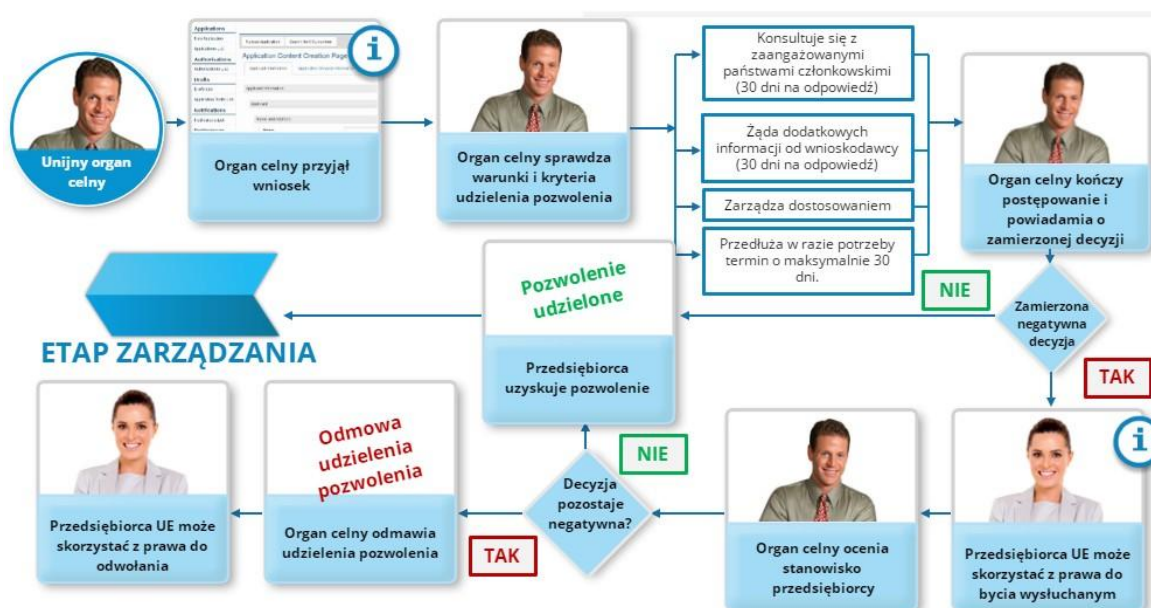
Unijny organ celny

Application Content Creation Page

Organ celny przyjął wniosek

Organ celny sprawdza warunki i kryteria udzielenia pozwolenia

Konsultuje się z zaangażowanymi państwami członkowskimi (30 dni na odpowiedź)

Żąda dodatkowych informacji od wnioskodawcy (30 dni na odpowiedź)

Zarządza dostosowaniem

Przedłuża w razie potrzeby termin o maksymalnie 30 dni.

Organ celny kończy postępowanie i powiadamia o zamierzonej decyzji

ETAP ZARZĄDZANIA

Pozwolenie udzielone

Przedsiębiorca uzyskuje pozwolenie

NIE

Zamierzona negatywna decyzja

TAK

Przedsiębiorca UE może skorzystać z prawa do odwołania

Odmowa udzielenia pozwolenia

Organ celny odmawia udzielenia pozwolenia

TAK

NIE

Decyzja pozostaje negatywna?

Organ celny ocenia stanowisko przedsiębiorcy

Przedsiębiorca UE może skorzystać z prawa do bycia wysłuchanym